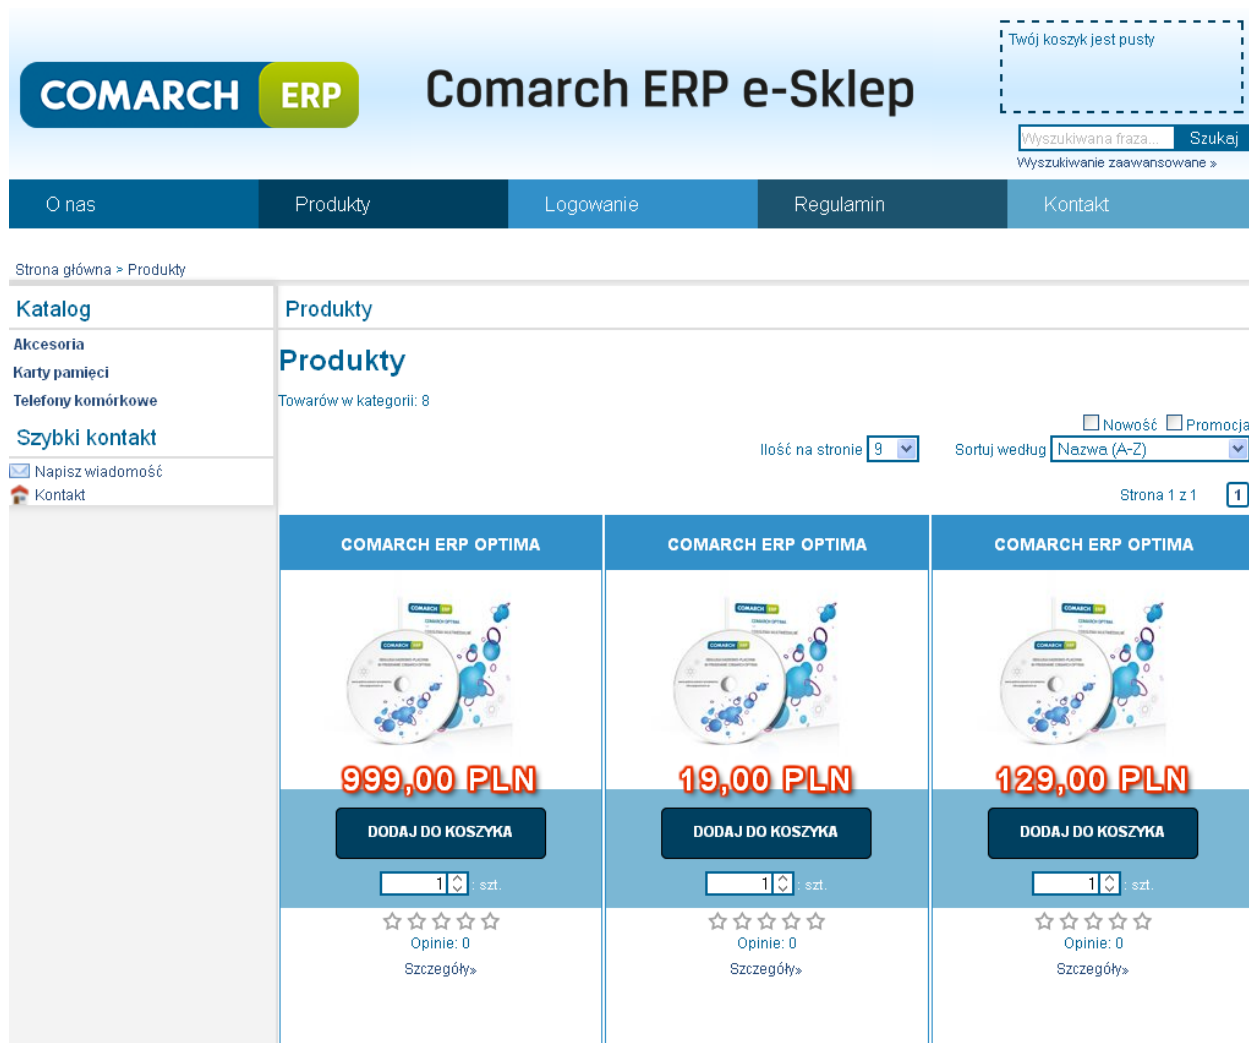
COMARCH ERP

Comarch ERP e-Sklep

Twój koszyk jest pusty

Wyszukiwana fraza... Szukaj

Wyszukiwanie zaawansowane »

O nas | Produkty | Logowanie | Regulamin | Kontakt

Strona główna > Produkty

Katalog

Akcesoria

Karty pamięci

Telefony komórkowe

Szybki kontakt

Napisz wiadomość

Kontakt

Produkty

Produkty

Towarów w kategorii: 8

Nowość Promocja

Ilość na stronie 9 Sortuj według Nazwa (A-Z)

Strona 1 z 1 1

COMARCH ERP OPTIMA

999,00 PLN

DODAJ DO KOSZYKA

1 szt.

Opinie: 0

Szczegóły»

COMARCH ERP OPTIMA

19,00 PLN

DODAJ DO KOSZYKA

1 szt.

Opinie: 0

Szczegóły»

COMARCH ERP OPTIMA

129,00 PLN

DODAJ DO KOSZYKA

1 szt.

Opinie: 0

Szczegóły»